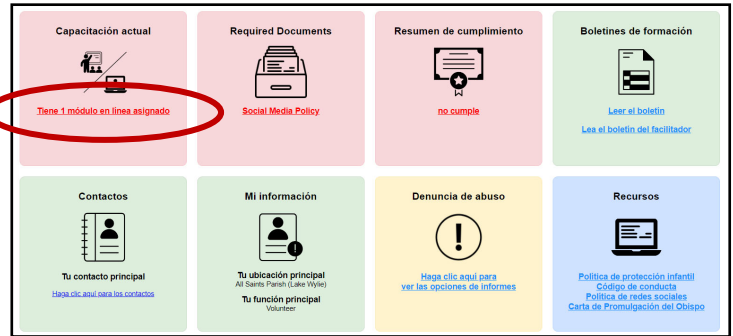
Capacitación actual

Tiene 1 módulo en línea asignado

Required Documents

Social Media Policy

Resumen de cumplimiento

no cumple

Boletines de formación

Leer el boletín

Lea el boletín del facilitador

Contactos

Tu contacto principal

Haga clic aquí para los contactos

Mi información

Tu ubicación principal
All Saints Parish (Lake Wylie)

Tu función principal
Volunteer

Denuncia de abuso

Haga clic aquí para ver las opciones de informes

Recursos

Política de protección infantil
Código de conducta
Política de redes sociales
Carta de Promulgación del Obispo